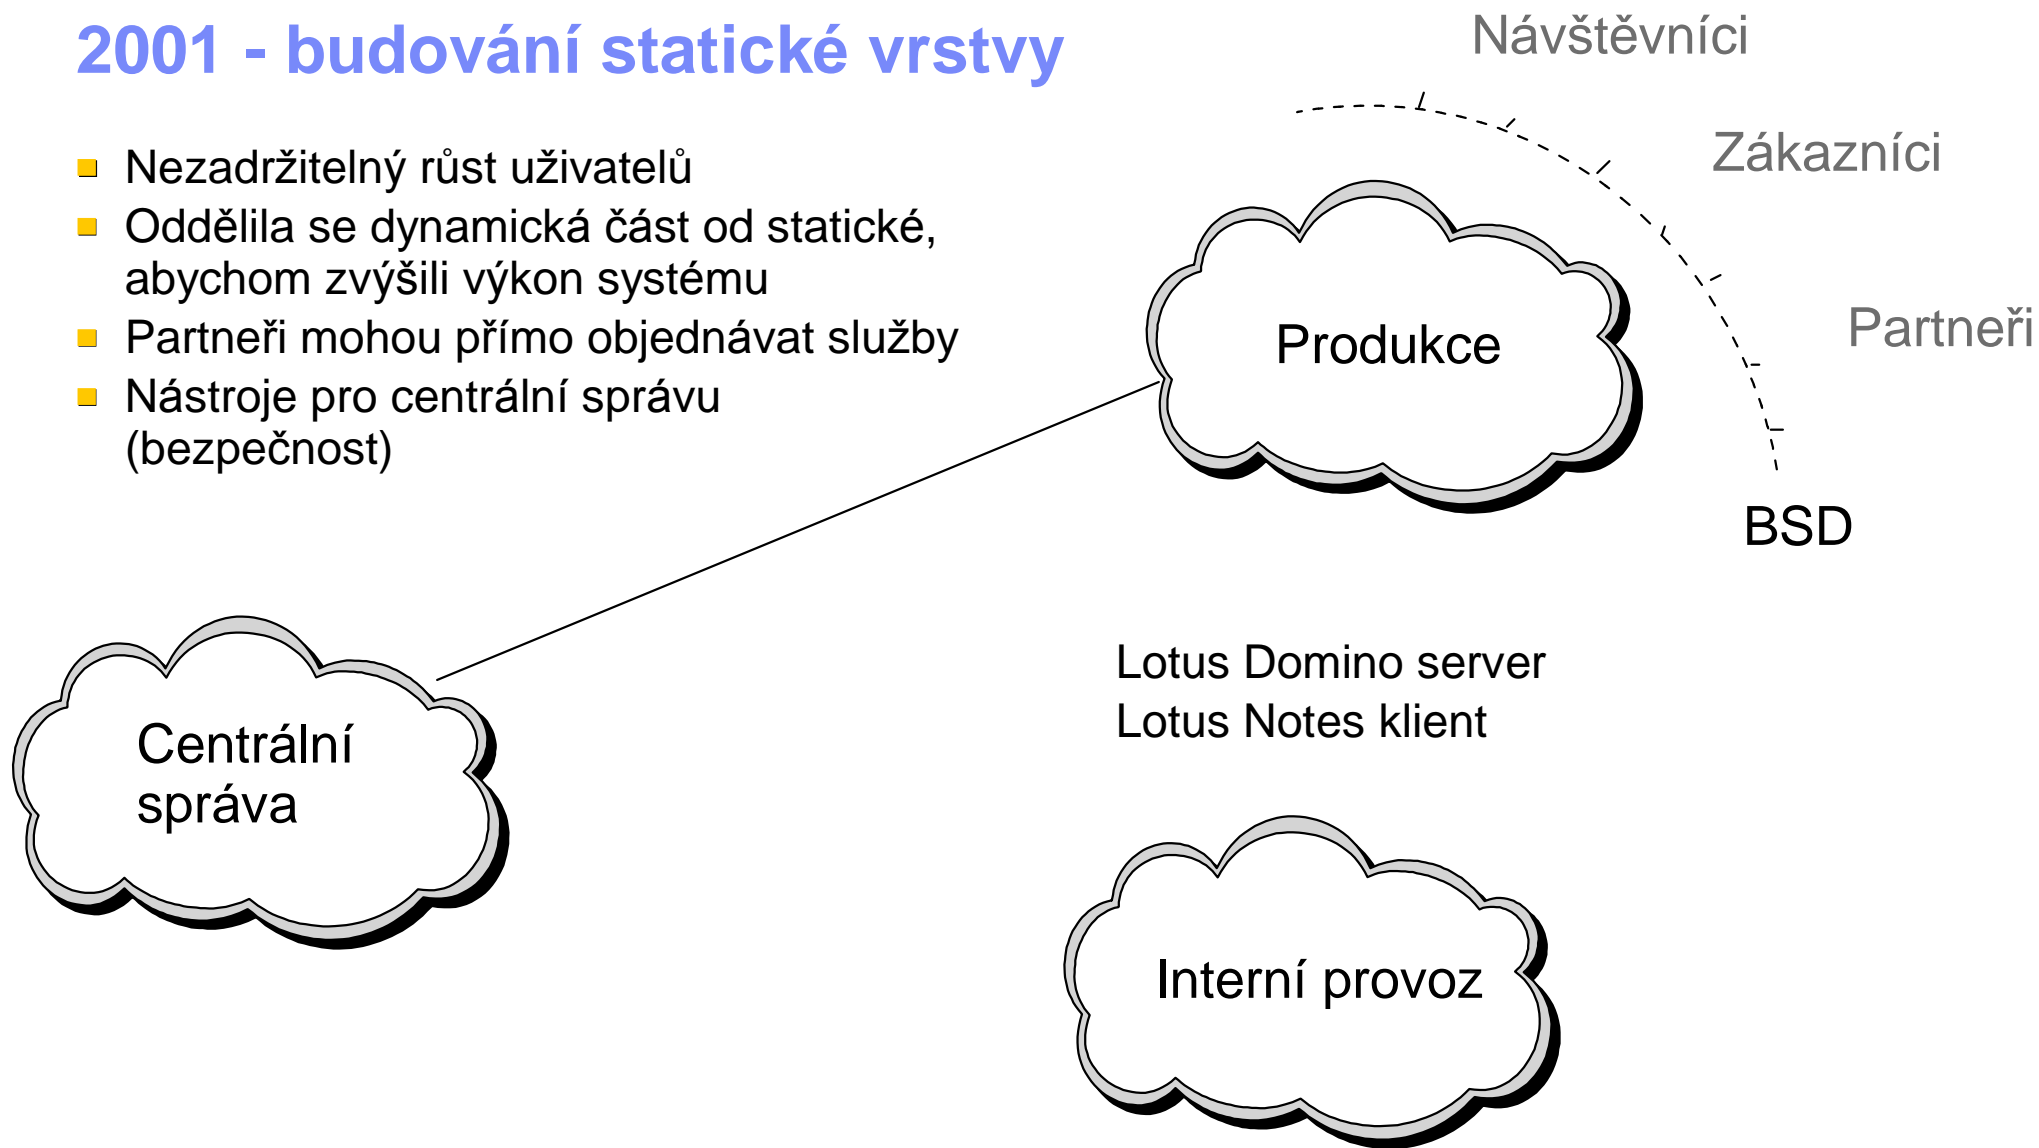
2001 - budování statické vrstvy

Nezadržitelný růst uživatelů
Oddělila se dynamická část od statické, abychom zvýšili výkon systému
Partneři mohou přímo objednávat služby
Nástroje pro centrální správu (bezpečnost)

Návštěvníci

Zákazníci

Partneři

BSD

Produkce

Centrální správa

Lotus Domino server
Lotus Notes klient

Interní provoz